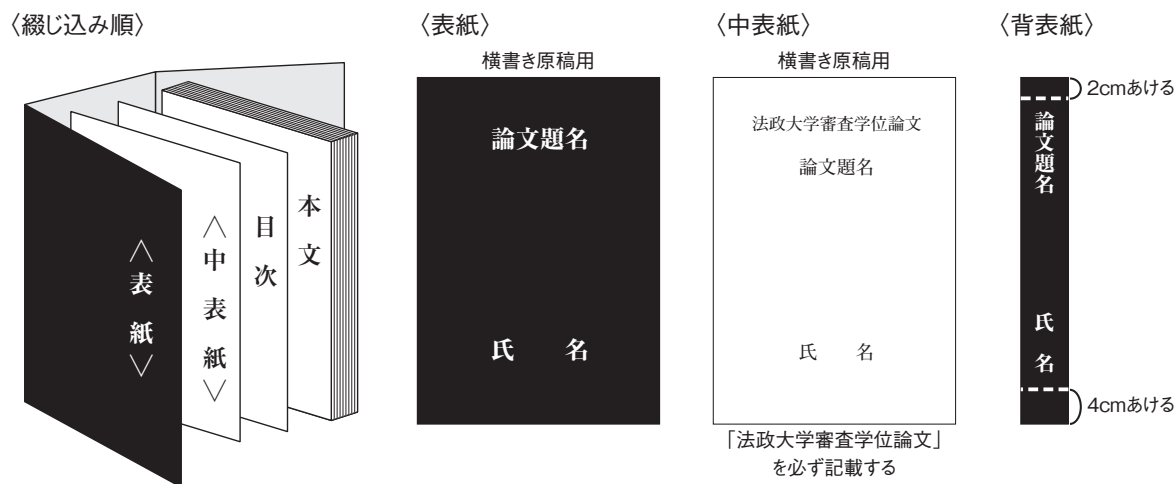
〈綴じ込み順〉

〈表紙〉

本文

目次

〈中表紙〉

〈表紙〉

〈表紙〉

横書き原稿用

論文題名

氏　　名

〈中表紙〉

横書き原稿用

法政大学審査学位論文

論文題名

氏　　名

「法政大学審査学位論文」を必ず記載する

〈背表紙〉

2cmあける

論文題名

氏名

4cmあける